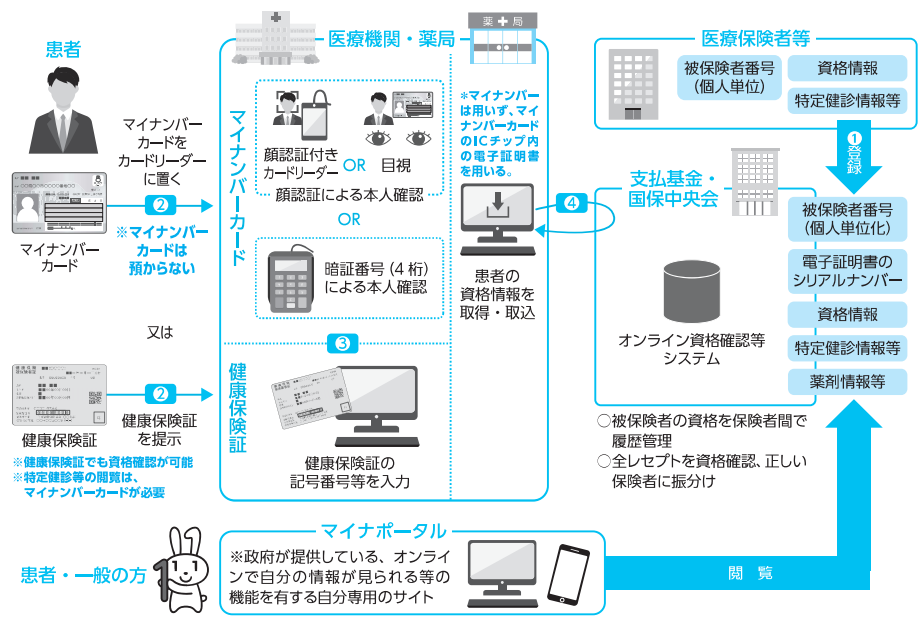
患者

マイナンバーカードをカードリーダーに置く

2

※マイナンバーカードは預からない

マイナンバーカード

又は

2

健康保険証を提示

健康保険証

※健康保険証でも資格確認が可能
※特定健診等の閲覧は、マイナンバーカードが必要

医療機関・薬局

薬局

マイナンバーカード

顔認証付きカードリーダー

OR

目視

顔認証による本人確認

OR

暗証番号（4 桁）による本人確認

3

健康保険証

健康保険証の記号番号等を入力

＊マイナンバーは用いず、マイナンバーカードのICチップ内の電子証明書を用いる。

4

患者の資格情報を取得・取込

医療保険者等

被保険者番号（個人単位）

資格情報

特定健診情報等

1 登録

支払基金・国保中央会

オンライン資格確認等システム

被保険者番号（個人単位化）

電子証明書のシリアルナンバー

資格情報

特定健診情報等

薬剤情報等

○被保険者の資格を保険者間で履歴管理
○全レセプトを資格確認、正しい保険者に振分け

患者・一般の方

マイナポータル

※政府が提供している、オンラインで自分の情報が見られる等の機能を有する自分専用のサイト

閲覧